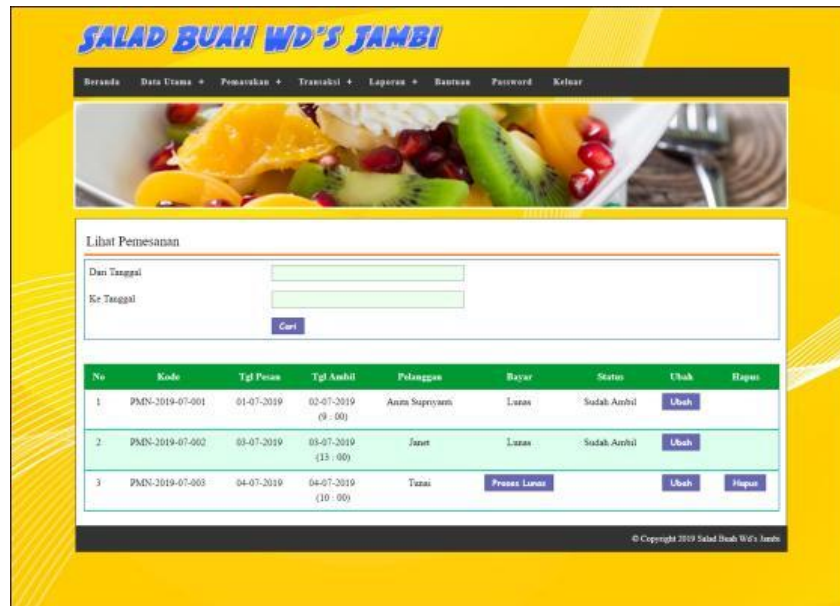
SALAD BUAH WD'S JAMBI

Beranda Data Utama + Pemasukan + Transaksi + Laporan + Bantuan Password Keluar

Lihat Pemesanan

Dari Tanggal

Ke Tanggal

Cari

| No | Kode | Tgl Pesan | Tgl Ambil | Pelanggan | Bayar | Status | Ubah | Hapus |
|---|---|---|---|---|---|---|---|---|
| 1 | PMN-2019-07-001 | 01-07-2019 | 02-07-2019 (9 : 00) | Anita Supriyanti | Lunas | Sudah Ambil | Ubah | |
| 2 | PMN-2019-07-002 | 03-07-2019 | 03-07-2019 (13 : 00) | Janet | Lunas | Sudah Ambil | Ubah | |
| 3 | PMN-2019-07-003 | 04-07-2019 | 04-07-2019 (10 : 00) | Tunai | Proses Lunas | | Ubah | Hapus |

© Copyright 2019 Salad Buah Wd's Jambi